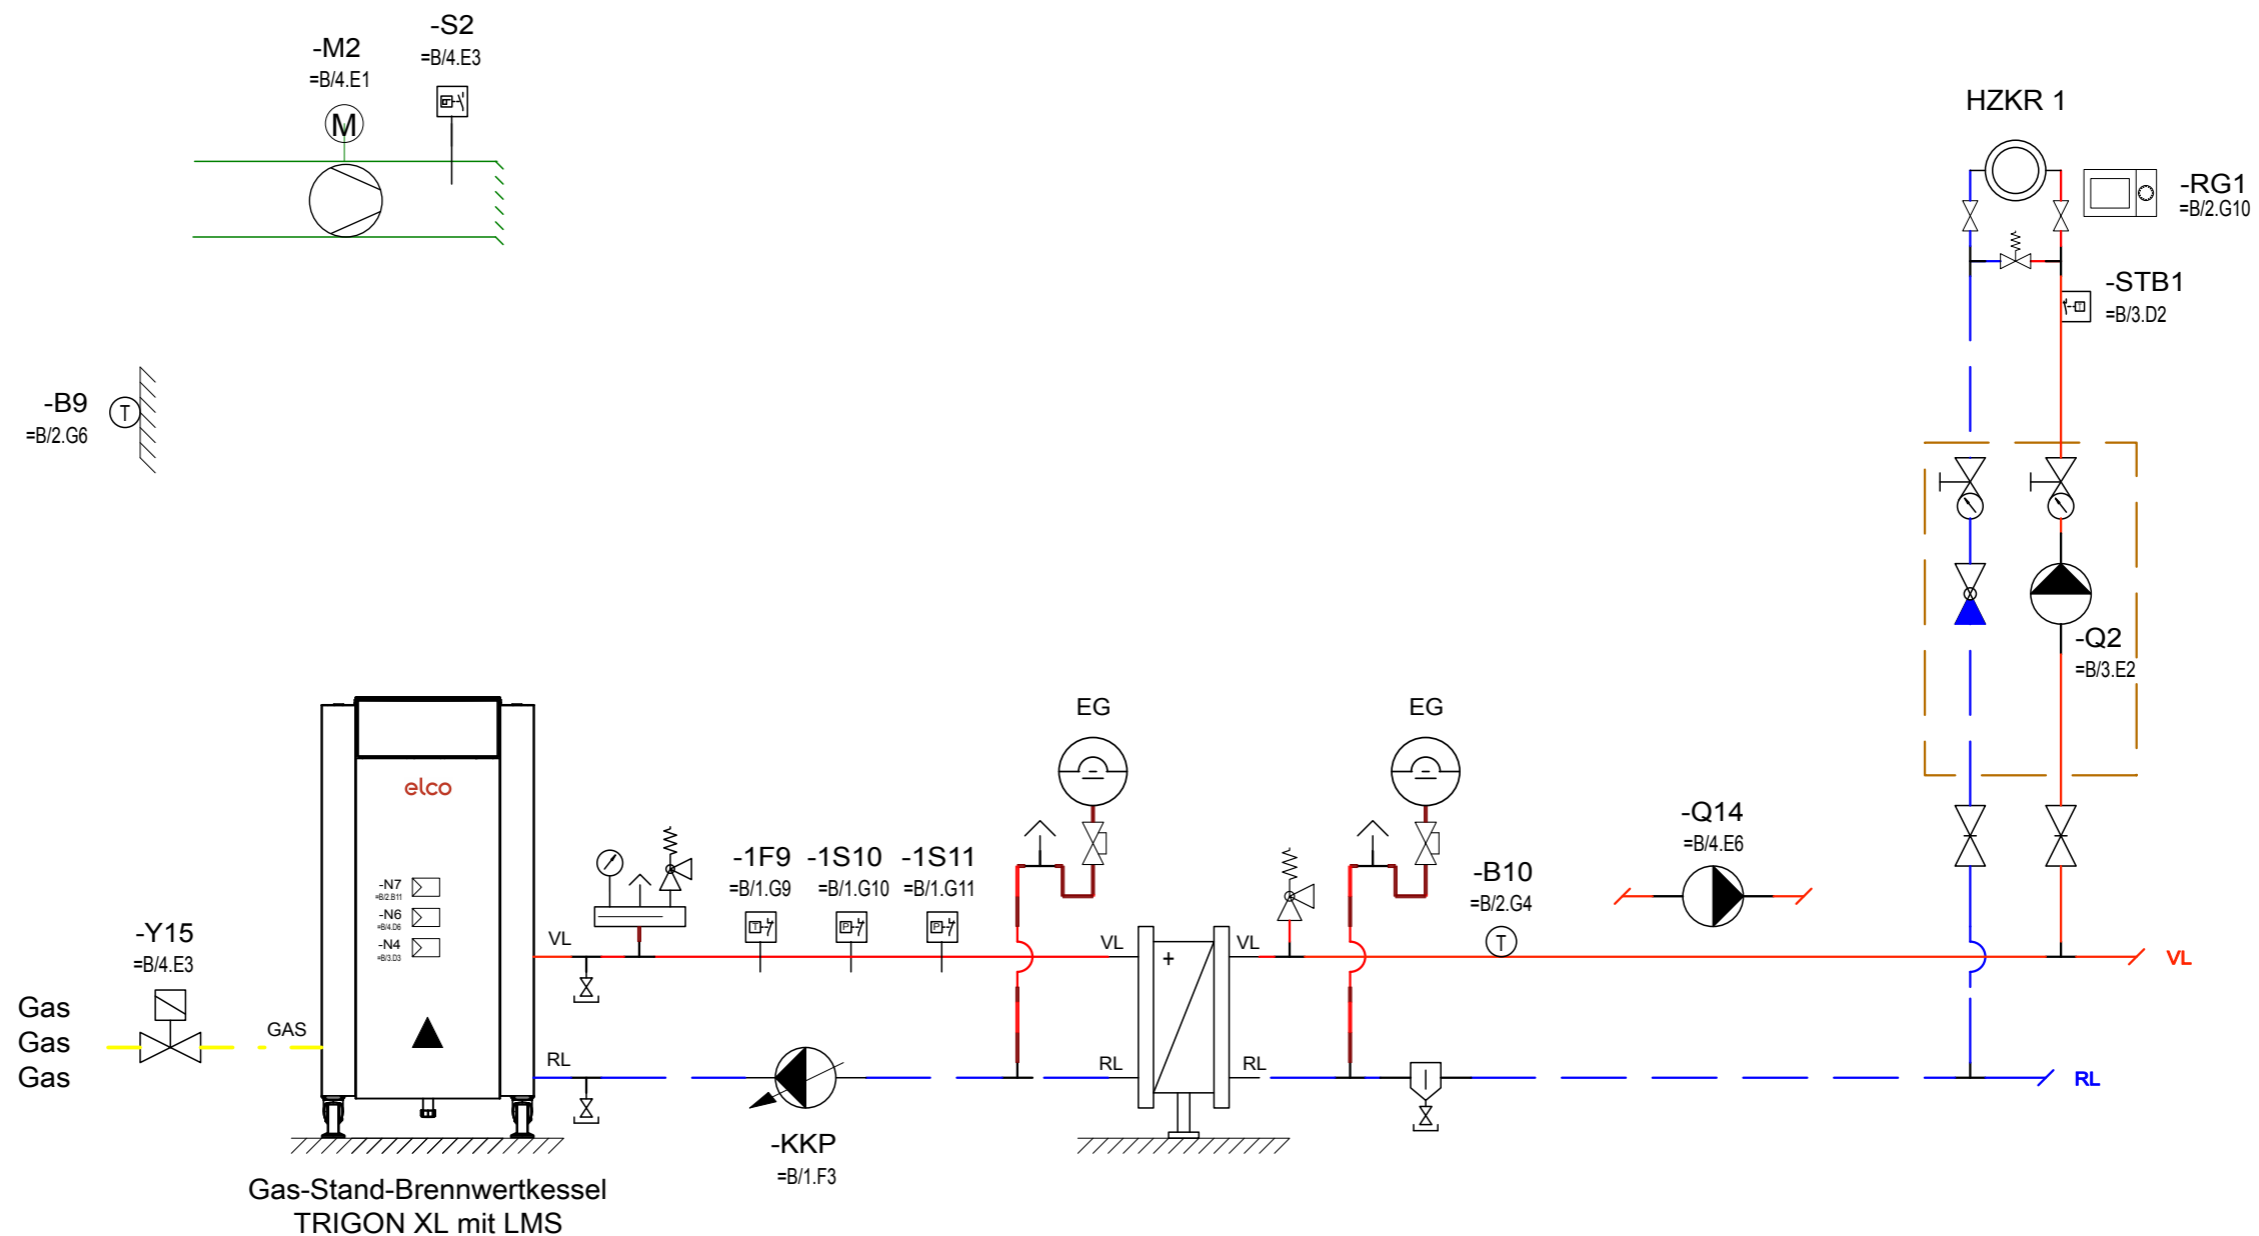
-M2
=B/4.E1
M

-S2
=B/4.E3

HZKR 1

-RG1
=B/2.G10

-STB1
=B/3.D2

-B9
=B/2.G6
T

-Q2
=B/3.E2

EG

EG

-Q14
=B/4.E6

elco

-N7
=B/2.B11
-N6
=B/4.D6
-N4
=B/3.D3

-1F9
=B/1.G9

-1S10
=B/1.G10

-1S11
=B/1.G11

-B10
=B/2.G4
T

VL
VL
VL
VL
+

-Y15
=B/4.E3

Gas
Gas
Gas

GAS

RL
RL
RL
RL

-KKP
=B/1.F3

Gas-Stand-Brennwertkessel
TRIGON XL mit LMS